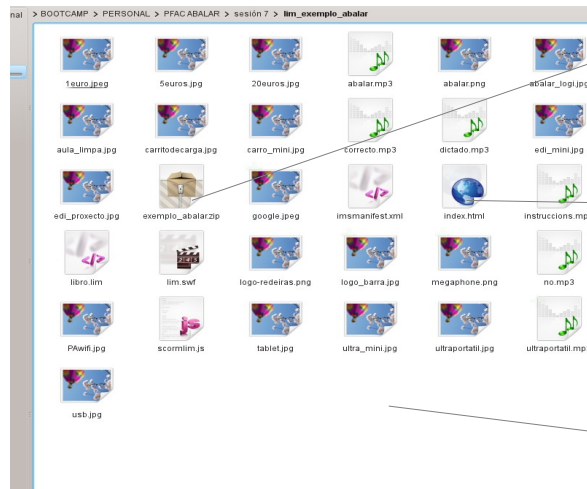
nal > BOOTCAMP > PERSONAL > PFAC ABALAR > sesión 7 > lim_exemplo_abalar

1euro.jpeg
5euros.jpg
20euros.jpg
abalar.mp3
abalar.png
abalar_logo.jpg

aula_limpa.jpg
carritodecarga.jpg
carro_mini.jpg
correcto.mp3
dictado.mp3
edi_mini.jpg

edi_proxecto.jpg
exemplo_abalar.zip
google.jpeg
imsmanifest.xml
index.html
instruccions.mp

libro.lim
lim.swf
logo-redeiras.png
logo_barra.jpg
megaphone.png
no.mp3

PAwifi.jpg
scormlim.js
tablet.jpg
ultra_mini.jpg
ultraportatil.jpg
ultraportatil.mp

usb.jpg